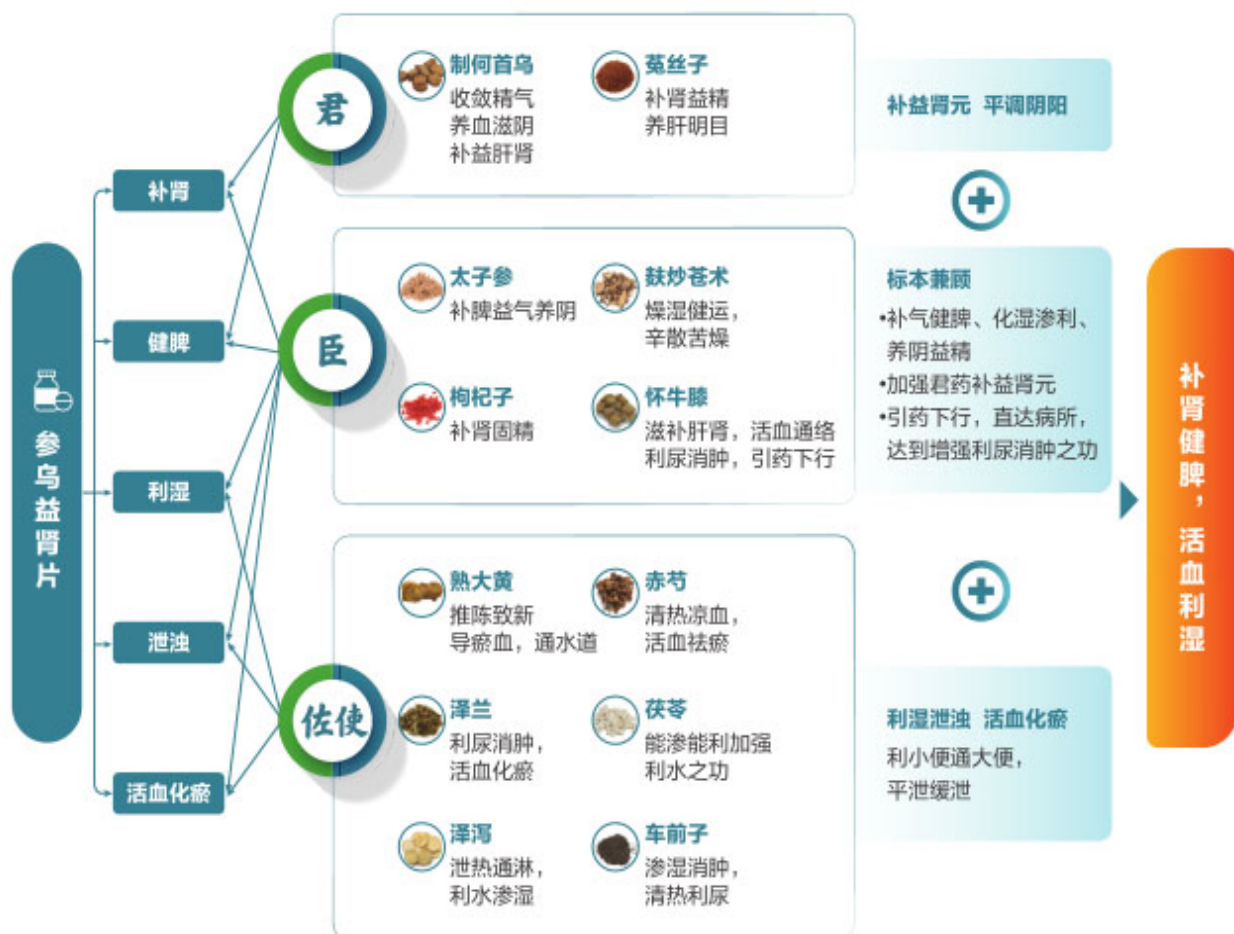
参乌益肾片

补肾

健脾

利湿

泄浊

活血化瘀

君

制何首乌
收敛精气
养血滋阴
补益肝肾

菟丝子
补肾益精
养肝明目

补益肾元 平调阴阳

臣

太子参
补脾益气养阴

麸炒苍术
燥湿健运，
辛散苦燥

枸杞子
补肾固精

怀牛膝
滋补肝肾，活血通络
利尿消肿，引药下行

标本兼顾
•补气健脾、化湿渗利、养阴益精
•加强君药补益肾元
•引药下行，直达病所，达到增强利尿消肿之功

佐使

熟大黄
推陈致新
导瘀血，通水道

赤芍
清热凉血，
活血祛瘀

泽兰
利尿消肿，
活血化瘀

茯苓
能渗能利加强
利水之功

泽泻
泄热通淋，
利水渗湿

车前子
渗湿消肿，
清热利尿

利湿泄浊 活血化瘀
利小便通大便，
平泄缓泄

补肾健脾，活血利湿